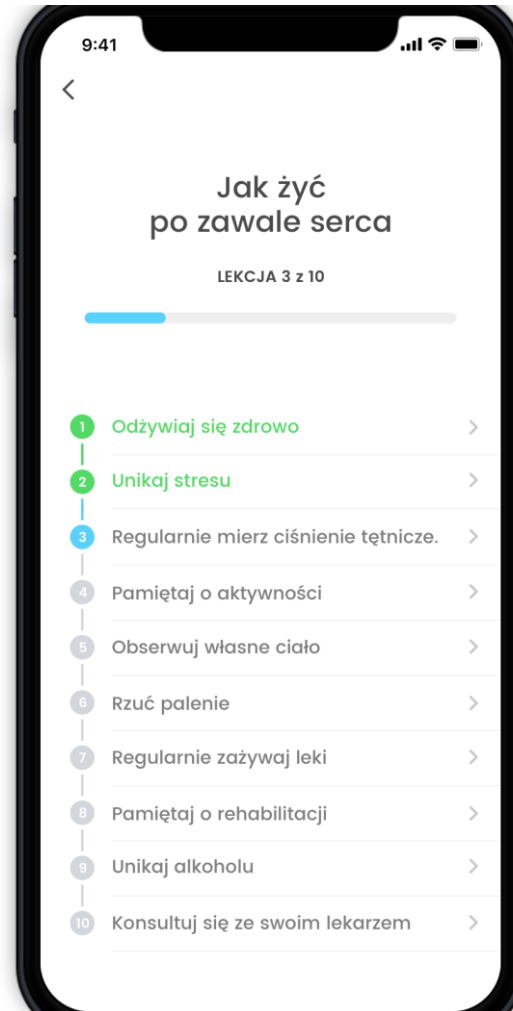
9:41

<

Jak żyć
po zawale serca

LEKCJA 3 z 10

1 Odżywiaj się zdrowo >
2 Unikaj stresu >
3 Regularnie mierz ciśnienie tętnicze. >
4 Pamiętaj o aktywności >
5 Obserwuj własne ciało >
6 Rzuć palenie >
7 Regularnie zażywaj leki >
8 Pamiętaj o rehabilitacji >
9 Unikaj alkoholu >
10 Konsultuj się ze swoim lekarzem >